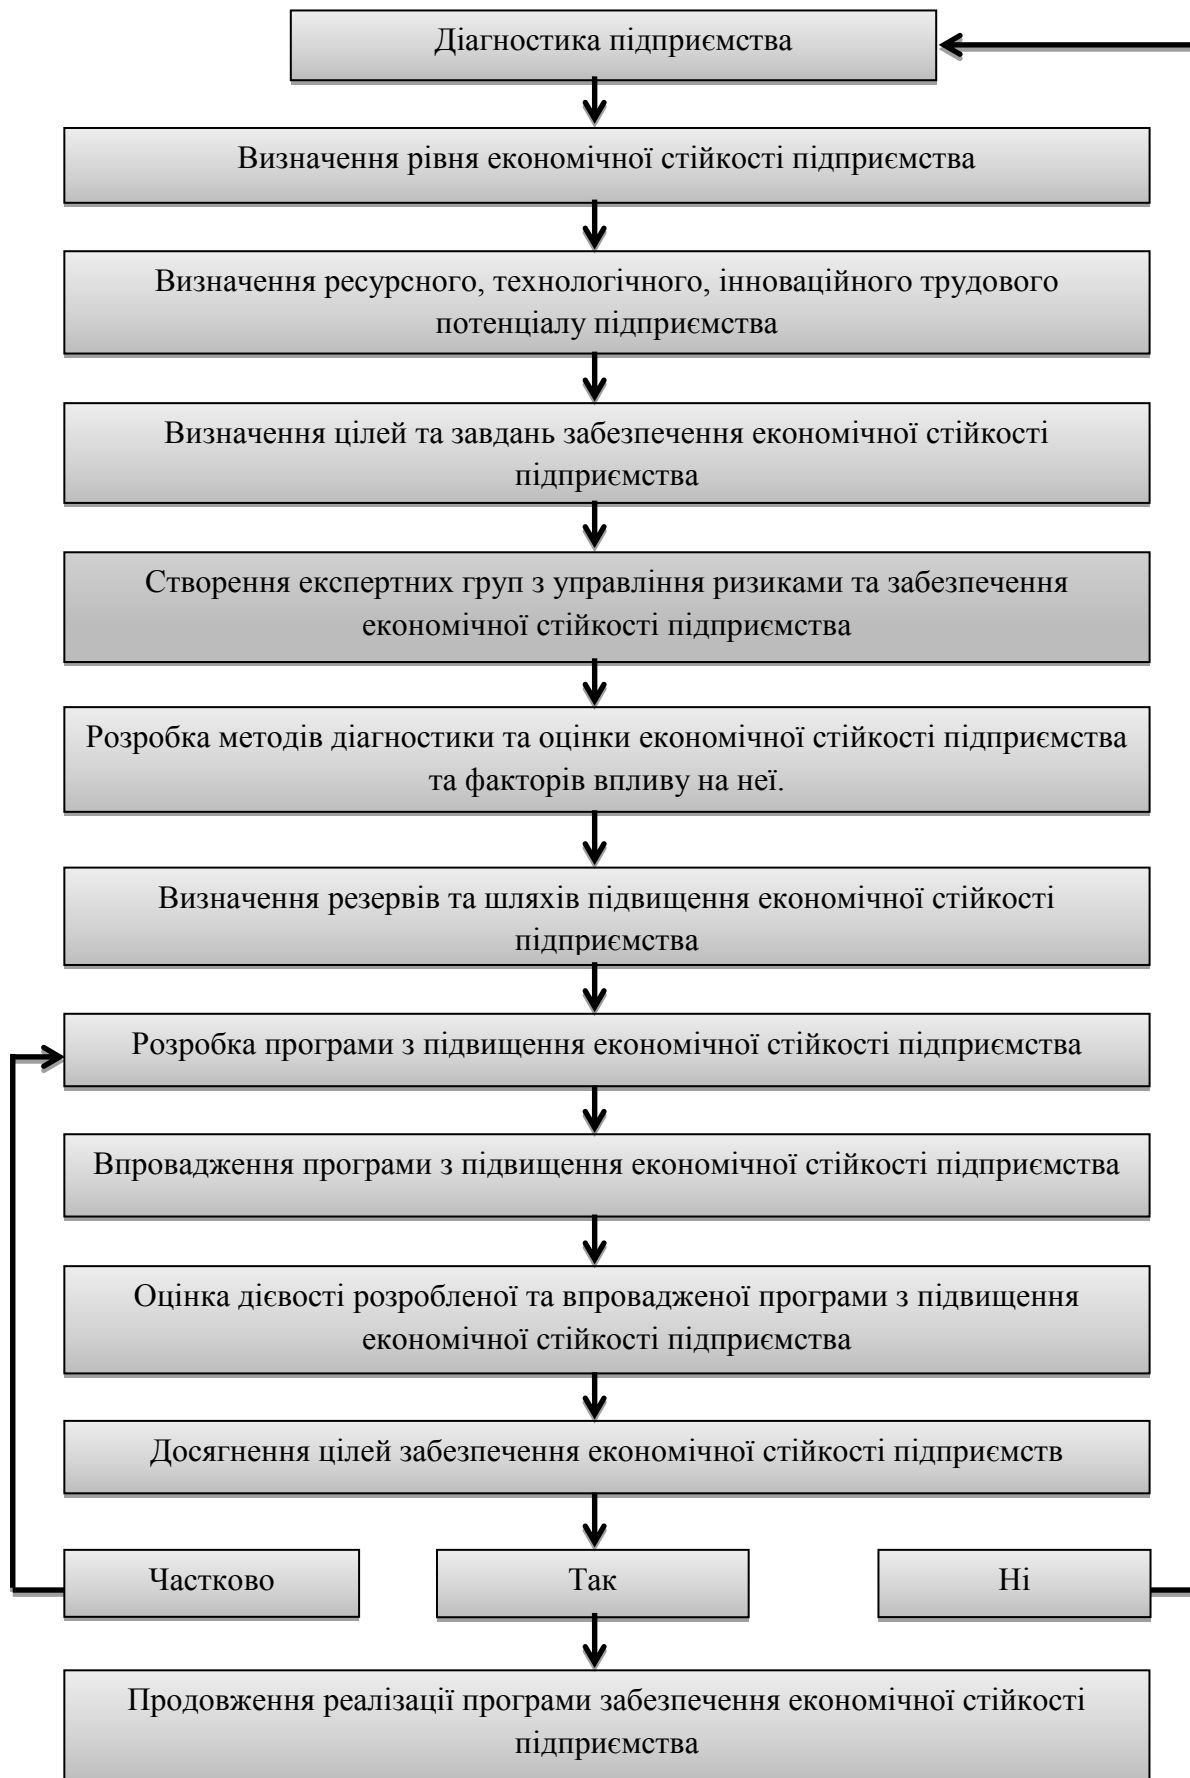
Діагностика підприємства

Визначення рівня економічної стійкості підприємства

Визначення ресурсного, технологічного, інноваційного трудового потенціалу підприємства

Визначення цілей та завдань забезпечення економічної стійкості підприємства

Створення експертних груп з управління ризиками та забезпечення економічної стійкості підприємства

Розробка методів діагностики та оцінки економічної стійкості підприємства та факторів впливу на неї.

Визначення резервів та шляхів підвищення економічної стійкості підприємства

Розробка програми з підвищення економічної стійкості підприємства

Впровадження програми з підвищення економічної стійкості підприємства

Оцінка дієвості розробленої та впровадженої програми з підвищення економічної стійкості підприємства

Досягнення цілей забезпечення економічної стійкості підприємств

Частково

Так

Ні

Продовження реалізації програми забезпечення економічної стійкості підприємства